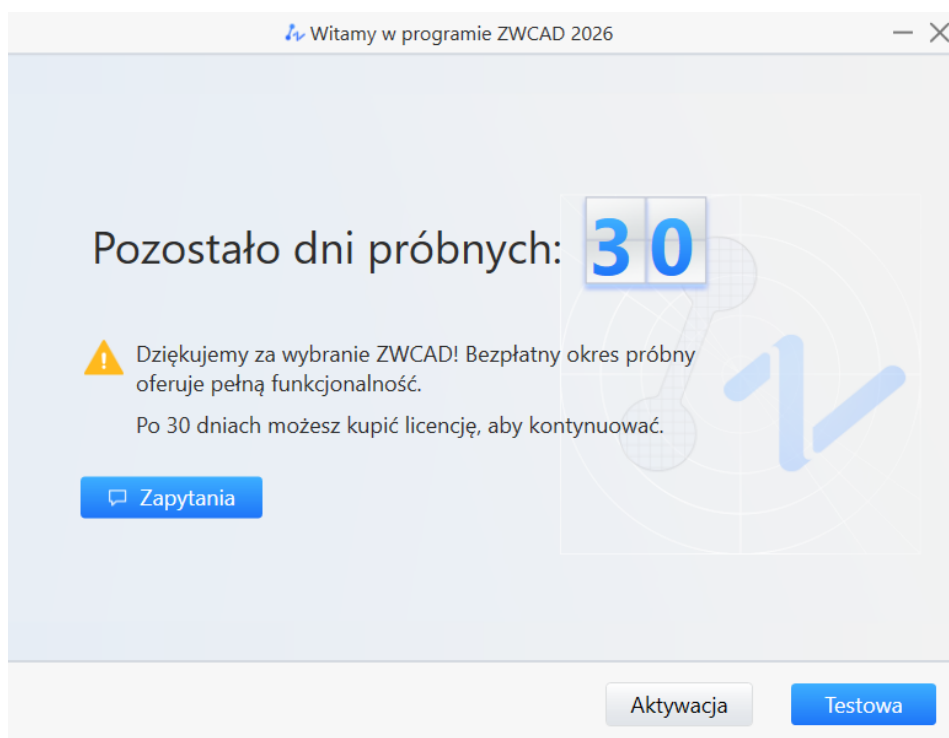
Witamy w programie ZWCAD 2026

Pozostało dni próbnych: 30

Dziękujemy za wybranie ZWCAD! Bezpłatny okres próbny oferuje pełną funkcjonalność.

Po 30 dniach możesz kupić licencję, aby kontynuować.

Zapytania

Aktywacja

Testowa